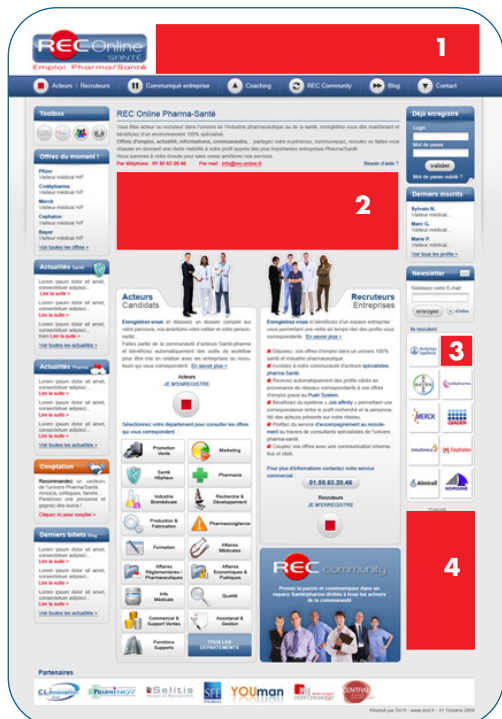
REC Online SANTÉ
Emploi Pharma/Santé

1

Acteurs | Recruteurs
Communiqué entreprise
Coaching
REC Community
Blog
Contact

Toolbox

Offres du moment !
Pfizer
Visiteur médical H/F
Codipharma
Visiteur médical H/F
Merck
Visiteur médical H/F
Cephalon
Visiteur médical H/F
Bayer
Visiteur médical H/F
Voir toutes les offres »

Actualités Santé
Lorem ipsum dolor sit amet, consectetuer adipisci...
Lire la suite »
Lorem ipsum dolor sit amet, consectetuer adipisci...
Lire la suite »
Voir toutes les actualités »

Actualités Pharma
Lorem ipsum dolor sit amet, consectetuer adipisci...
Lire la suite »
Lorem ipsum dolor sit amet, consectetuer adipisci...
Lire la suite »
Lorem ipsum dolor sit amet, consectetuer adipisci...
Lire la suite »
Voir toutes les actualités »

Cooptation
Recommandez un ou plusieurs de l'univers Pharma/Santé. Ami(e)s, collègues, famille... Parrainez une personne et gagnez des euros !
Cliquez ici pour coopter »

Derniers billets Blog
Lorem ipsum dolor sit amet, consectetuer adipisci...
Lire la suite »
Lorem ipsum dolor sit amet, consectetuer adipisci...
Lire la suite »
Lorem ipsum dolor sit amet, consectetuer adipisci...
Lire la suite »
Voir toutes les actualités »

REC Online Pharma-Santé
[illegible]
Par téléphone : 01 55 63 20 46 Par mail : info@rec-online.fr Besoin d'aide ?

2

Acteurs
Candidats
Enregistrez-vous et déposez un dossier complet sur votre parcours, vos ambitions votre métier et votre personnalité...
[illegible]
En savoir plus »
Acteurs
JE M'ENREGISTRE
Sélectionnez votre département pour consulter les offres qui vous correspondent :

| Promotion Vente | Marketing |
|---|---|
| Santé Hôpitaux | Pharmacie |
| Industrie Biomédicale | Recherche & Développement |
| Production & Fabrication | Pharmacovigilance |
| Formation | Affaires Médicales |
| Affaires Réglementaires / Pharmaceutiques | Affaires Economiques & Publiques |
| Info Médicale | Qualité |
| Commercial & Support Ventes | Assistanat & Gestion |
| Fonctions Supports | TOUS LES DÉPARTEMENTS |

Recruteurs
Entreprises
Enregistrez-vous et bénéficiez d'un espace entreprise vous permettant une veille en temps réel des profils vous correspondants. En savoir plus »
Déposez vos offres d'emploi dans un univers 100% santé et industrie pharmaceutique.
Accédez à notre communauté d'acteurs spécialistes pharma-Santé.
Recevez automatiquement des profils ciblés en provenance de réseaux correspondants à vos offres d'emploi grâce au Push System.
Bénéficiez du système « Job affinity » permettant une correspondance entre le profil recherché et la personnalité des acteurs présents sur notre réseau.
Profitez du service d'accompagnement au recrutement au travers de consultants spécialistes de l'univers pharma-santé.
Couplez vos offres avec une communication informative et ciblé.
Pour plus d'informations contactez notre service commercial :
01.55.63.20.46
Recruteurs
JE M'ENREGISTRE

REC community
Prenez la parole et communiquez dans un espace Santé/pharma dédiés à tous les acteurs de la communauté

Déjà enregistré
Login
Mot de passe
valider
Mot de passe oublié ?

Derniers inscrits
Sylvain N.
Visiteur médical...
Marc C.
Visiteur médical...
Marie P.
Visiteur médical...
Voir tous

Newsletter
Saisissez votre E-mail
envoyer
Ils recrutent
3
Boehringer Ingelheim
BAYER
Codipharma
MERCK
QIAGEN
AstraZeneca
Cephalon
Almirall
NORGINE
Publicité
4

Partenaires
CLinnovation
PHARMANOV
Selitis
SFE
YOUman
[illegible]
CENTRAL
Réalisé par DVD - www.dvd.fr - 31 Octobre 2009